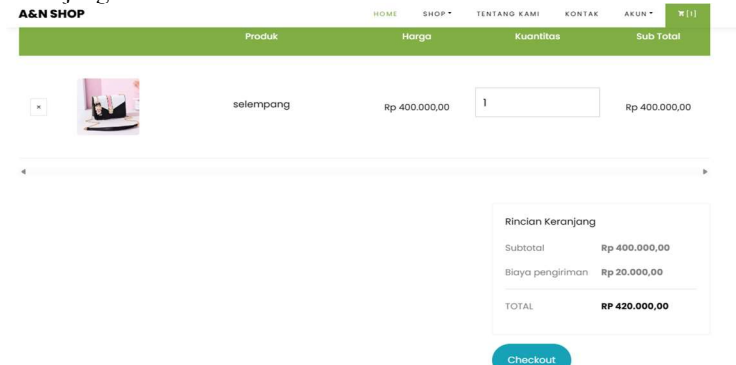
A&N SHOP

HOME SHOP▾ TENTANG KAMI KONTAK AKUN▾ [1]

| | | Produk | Harga | Kuantitas | Sub Total |
|---|---|---|---|---|---|
| × | | selempang | Rp 400.000,00 | 1 | Rp 400.000,00 |

Rincian Keranjang

| | |
|---|---|
| Subtotal | Rp 400.000,00 |
| Biaya pengiriman | Rp 20.000,00 |
| TOTAL | RP 420.000,00 |

Checkout